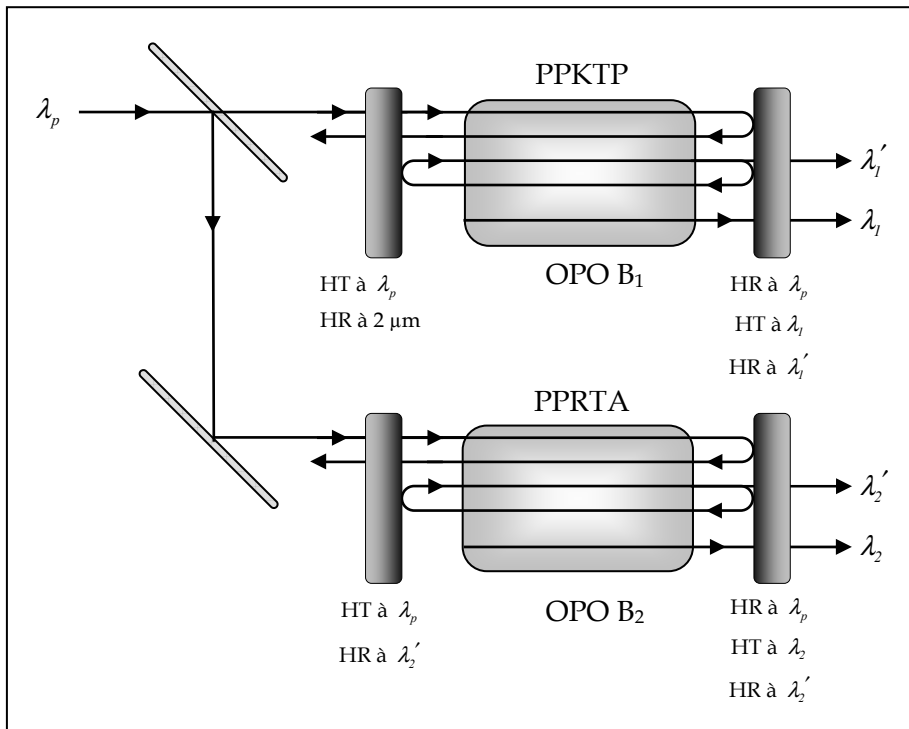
$\lambda_p$

PPKTP

$\lambda_1'$

$\lambda_1$

HT à $\lambda_p$
HR à 2 µm

OPO B$_1$

HR à $\lambda_p$
HT à $\lambda_1$
HR à $\lambda_1'$

PPRTA

$\lambda_2'$

$\lambda_2$

HT à $\lambda_p$
HR à $\lambda_2'$

OPO B$_2$

HR à $\lambda_p$
HT à $\lambda_2$
HR à $\lambda_2'$